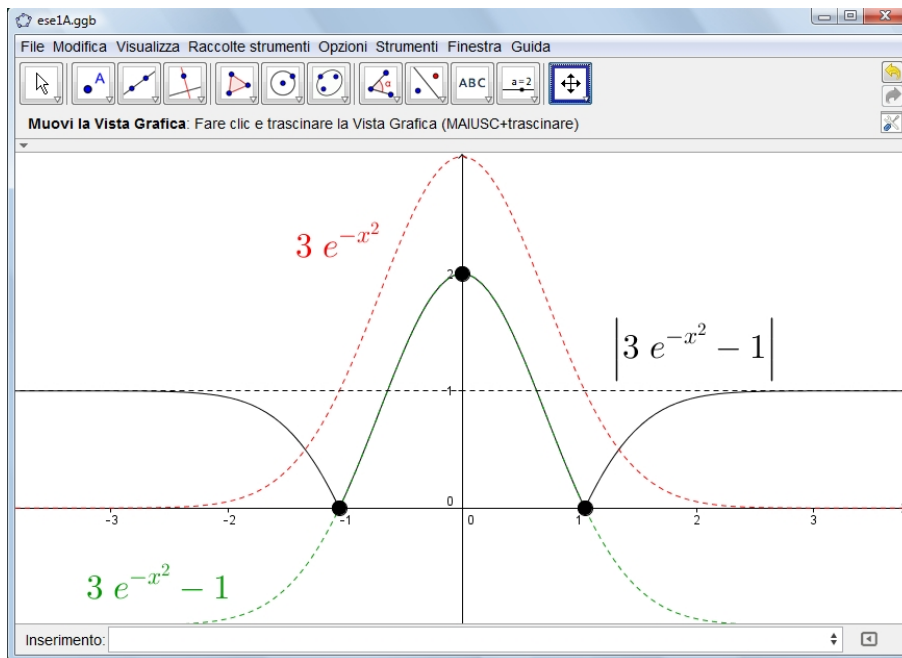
ese1A.ggb

File Modifica Visualizza Raccolte strumenti Opzioni Strumenti Finestra Guida

ABC a=2

**Muovi la Vista Grafica**: Fare clic e trascinare la Vista Grafica (MAIUSC+trascinare)

$3\ e^{-x^2}$

$\left|3\ e^{-x^2}-1\right|$

2

1

0

-3 -2 -1 0 1 2 3

$3\ e^{-x^2}-1$

Inserimento: